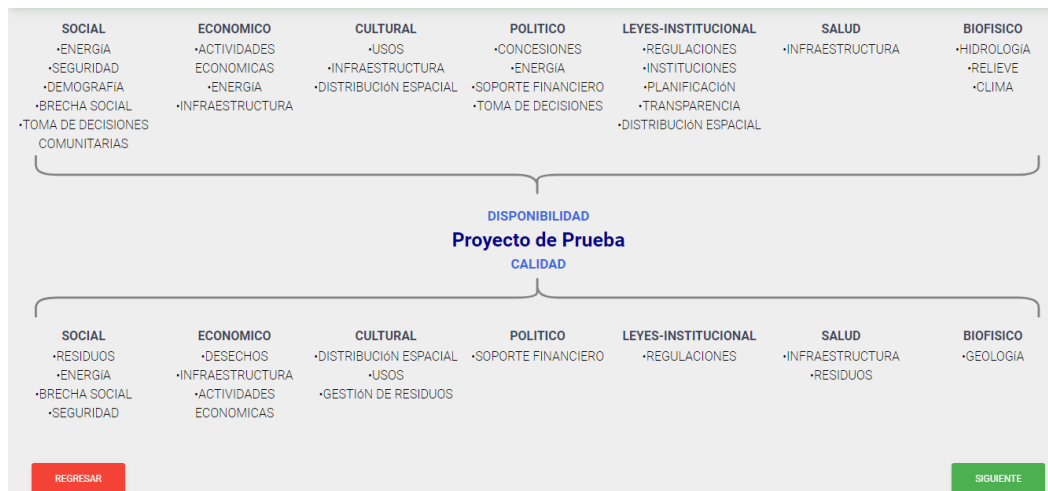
SOCIAL
•ENERGÍA
•SEGURIDAD
•DEMOGRAFÍA
•BRECHA SOCIAL
•TOMA DE DECISIONES COMUNITARIAS

ECONOMICO
•ACTIVIDADES ECONOMICAS
•ENERGÍA
•INFRAESTRUCTURA

CULTURAL
•USOS
•INFRAESTRUCTURA
•DISTRIBUCIÓN ESPACIAL

POLITICO
•CONCESIONES
•ENERGÍA
•SOPORTE FINANCIERO
•TOMA DE DECISIONES

LEYES-INSTITUCIONAL
•REGULACIONES
•INSTITUCIONES
•PLANIFICACIÓN
•TRANSPARENCIA
•DISTRIBUCIÓN ESPACIAL

SALUD
•INFRAESTRUCTURA

BIOFISICO
•HIDROLOGÍA
•RELIEVE
•CLIMA

DISPONIBILIDAD
Proyecto de Prueba
CALIDAD

SOCIAL
•RESIDUOS
•ENERGÍA
•BRECHA SOCIAL
•SEGURIDAD

ECONOMICO
•DESECHOS
•INFRAESTRUCTURA
•ACTIVIDADES ECONOMICAS

CULTURAL
•DISTRIBUCIÓN ESPACIAL
•USOS
•GESTIÓN DE RESIDUOS

POLITICO
•SOPORTE FINANCIERO

LEYES-INSTITUCIONAL
•REGULACIONES

SALUD
•INFRAESTRUCTURA
•RESIDUOS

BIOFISICO
•GEOLOGÍA

REGRESAR

SIGUIENTE